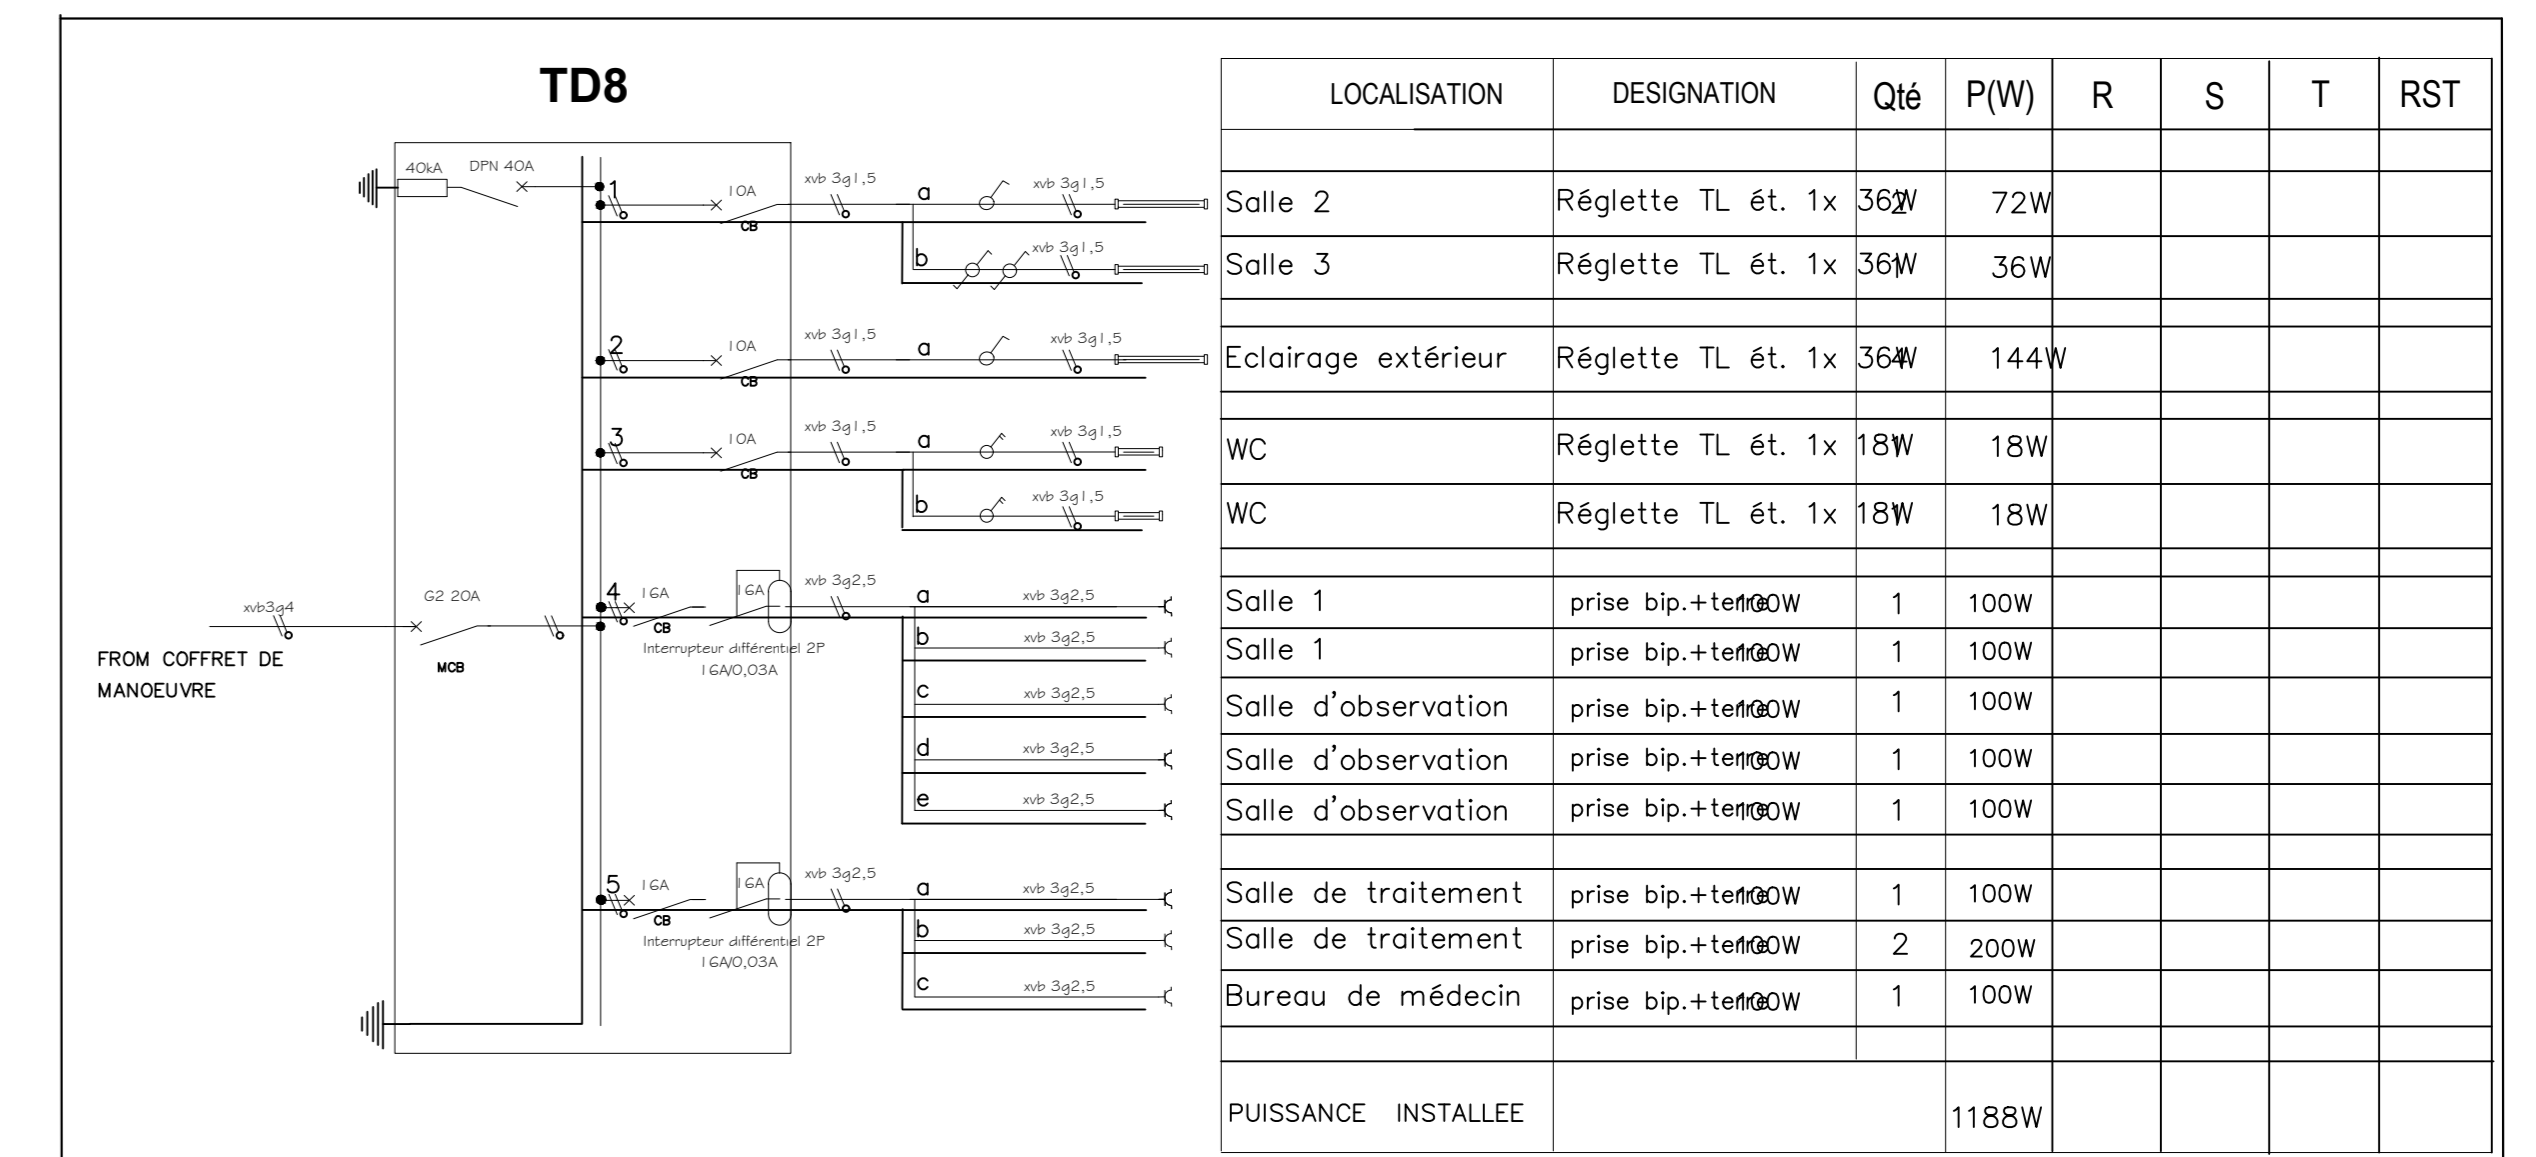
TD8

40kA DPN 40A
1 10A CB xvb 3g1,5 a xvb 3g1,5
b xvb 3g1,5
2 10A CB xvb 3g1,5 a xvb 3g1,5
3 10A CB xvb 3g1,5 a xvb 3g1,5
b xvb 3g1,5
xvb3g4 G2 20A MCB
FROM COFFRET DE MANOEUVRE
4 16A CB 16A xvb 3g2,5 a xvb 3g2,5
Interrupteur différentiel 2P 16A/0,03A
b xvb 3g2,5
c xvb 3g2,5
d xvb 3g2,5
e xvb 3g2,5
5 16A CB 16A xvb 3g2,5 a xvb 3g2,5
Interrupteur différentiel 2P 16A/0,03A
b xvb 3g2,5
c xvb 3g2,5

| LOCALISATION | DESIGNATION | Qté | P(W) | R | S | T | RST |
|---|---|---|---|---|---|---|---|
| | | | | | | | |
| Salle 2 | Réglette TL ét. 1x 36W | 2 | 72W | | | | |
| Salle 3 | Réglette TL ét. 1x 36W | 1 | 36W | | | | |
| | | | | | | | |
| Eclairage extérieur | Réglette TL ét. 1x 36W | 4 | 144W | | | | |
| | | | | | | | |
| WC | Réglette TL ét. 1x 18W | 1 | 18W | | | | |
| WC | Réglette TL ét. 1x 18W | 1 | 18W | | | | |
| | | | | | | | |
| Salle 1 | prise bip.+terre 100W | 1 | 100W | | | | |
| Salle 1 | prise bip.+terre 100W | 1 | 100W | | | | |
| Salle d'observation | prise bip.+terre 100W | 1 | 100W | | | | |
| Salle d'observation | prise bip.+terre 100W | 1 | 100W | | | | |
| Salle d'observation | prise bip.+terre 100W | 1 | 100W | | | | |
| | | | | | | | |
| Salle de traitement | prise bip.+terre 100W | 1 | 100W | | | | |
| Salle de traitement | prise bip.+terre 100W | 2 | 200W | | | | |
| Bureau de médecin | prise bip.+terre 100W | 1 | 100W | | | | |
| | | | | | | | |
| PUISSANCE INSTALLEE | | | 1188W | | | | |